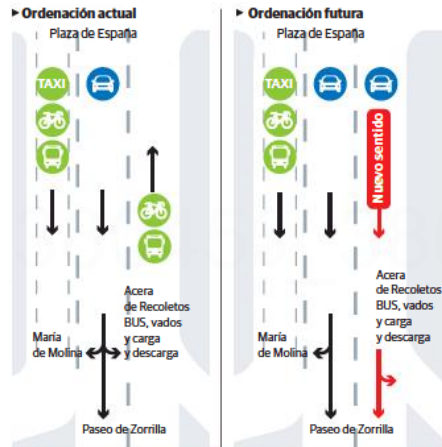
Ordenación actual

Plaza de España

TAXI

Acera de Recoletos BUS, vados y carga y descarga

María de Molina

Paseo de Zorrilla

Ordenación futura

Plaza de España

TAXI

Nuevo sentido

Acera de Recoletos BUS, vados y carga y descarga

María de Molina

Paseo de Zorrilla